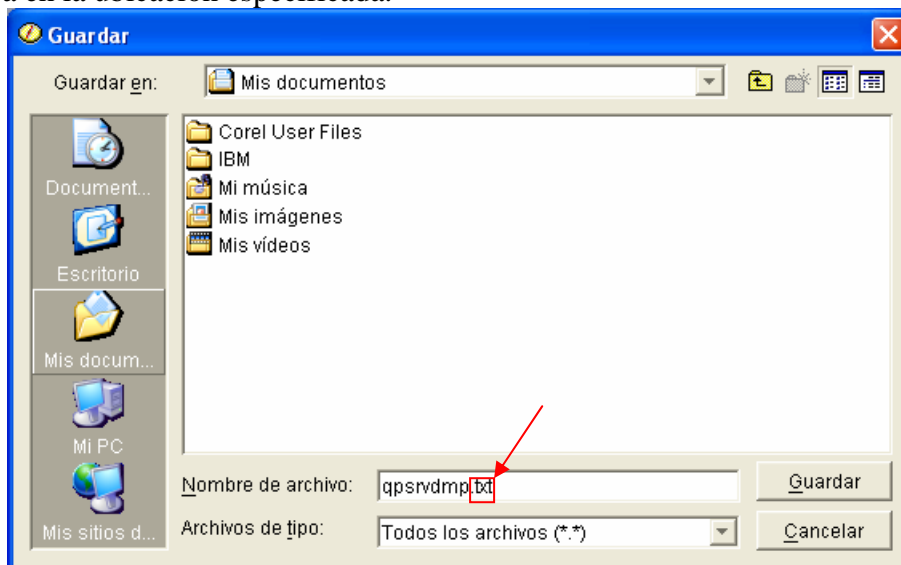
a en la ubicación especificada.

Guardar

Guardar en: Mis documentos

Document...
Escritorio
Mis docum...
Mi PC
Mis sitios d...

Corel User Files
IBM
Mi música
Mis imágenes
Mis vídeos

Nombre de archivo: qpsrvdmp.txt
Archivos de tipo: Todos los archivos (*.*)

Guardar
Cancelar